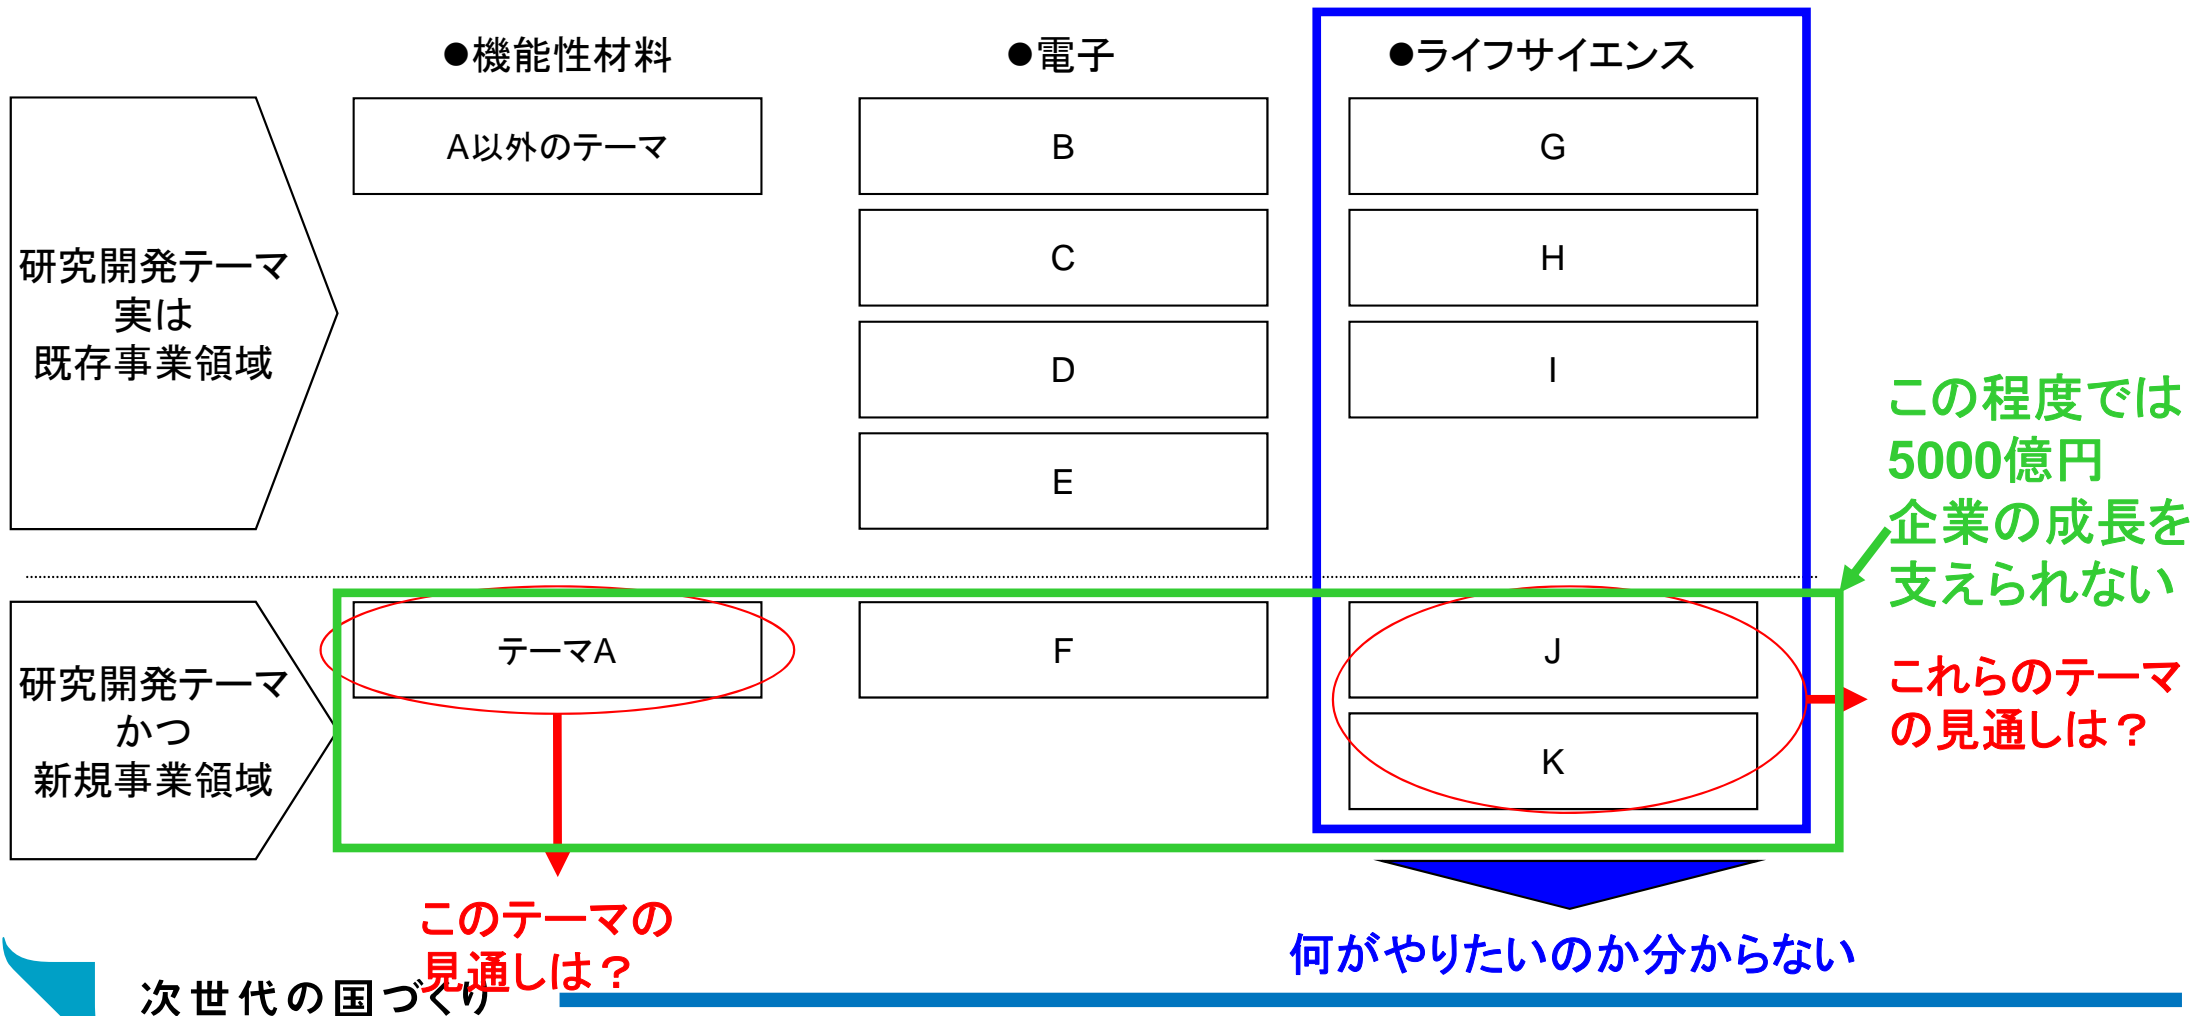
●機能性材料

●電子

●ライフサイエンス

研究開発テーマ
実は
既存事業領域

A以外のテーマ

B

C

D

E

G

H

I

この程度では
5000億円
企業の成長を
支えられない

研究開発テーマ
かつ
新規事業領域

テーマA

F

J

K

これらのテーマ
の見通しは？

このテーマの
見通しは？

何がやりたいのか分からない

次世代の国づくり